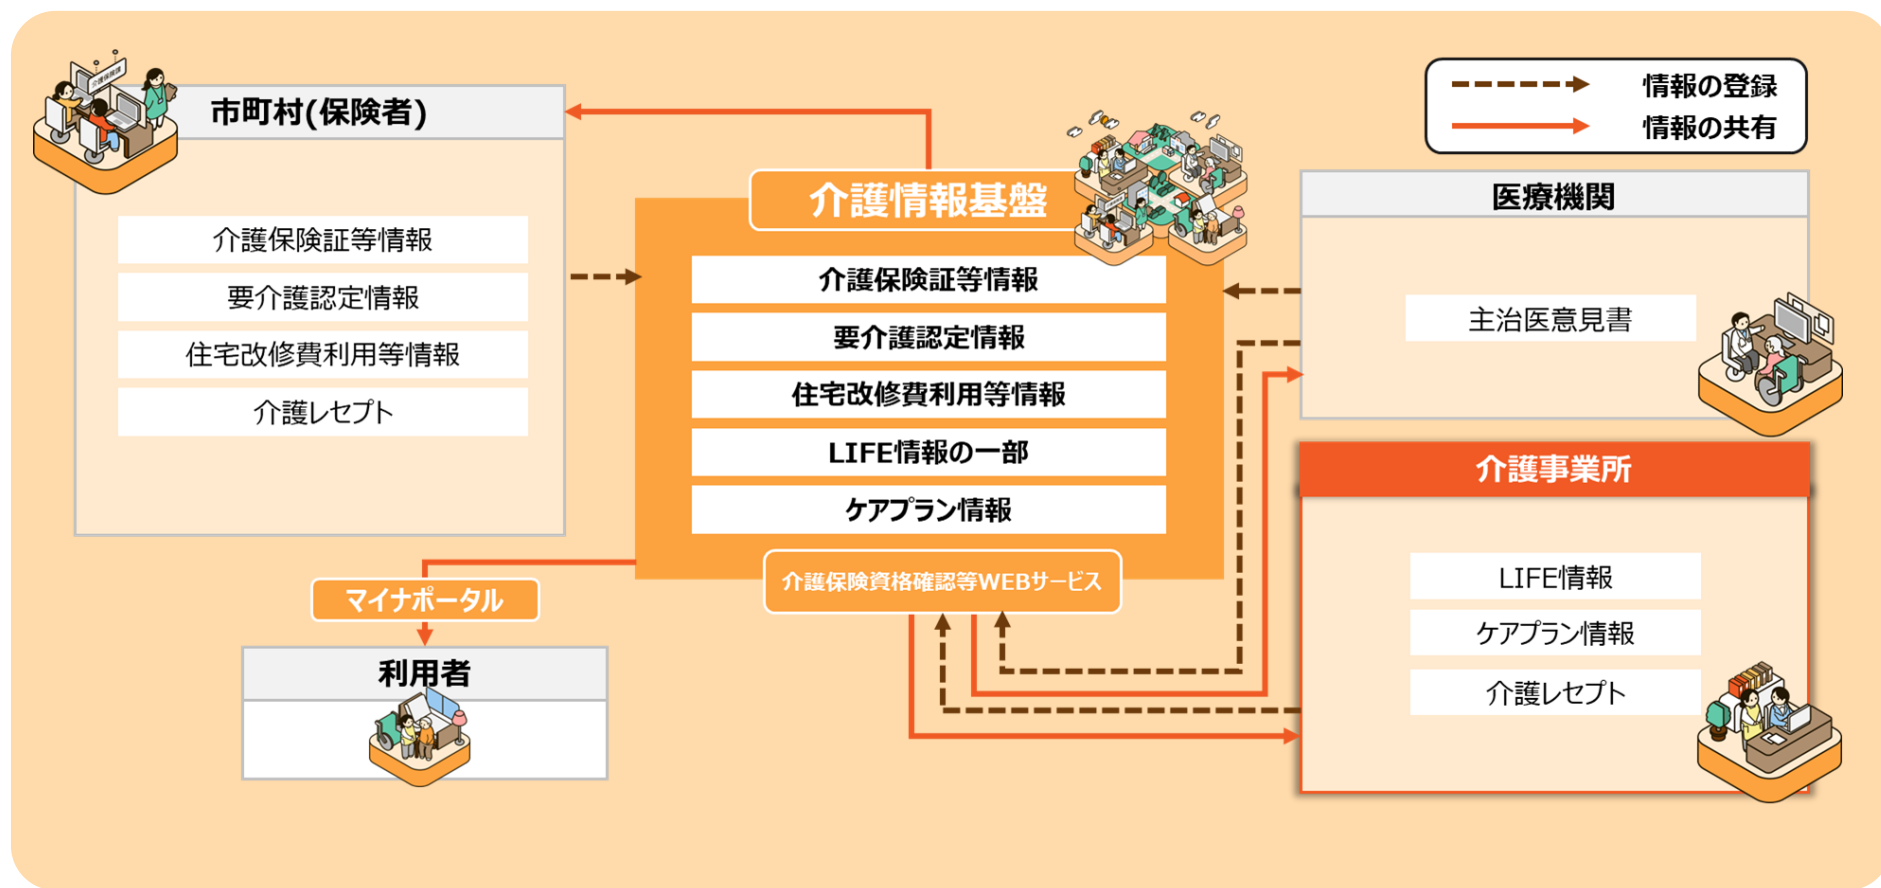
情報の登録
情報の共有

市町村(保険者)
介護保険証等情報
要介護認定情報
住宅改修費利用等情報
介護レセプト

介護情報基盤
介護保険証等情報
要介護認定情報
住宅改修費利用等情報
LIFE情報の一部
ケアプラン情報
介護保険資格確認等WEBサービス

医療機関
主治医意見書

介護事業所
LIFE情報
ケアプラン情報
介護レセプト

マイナポータル
利用者